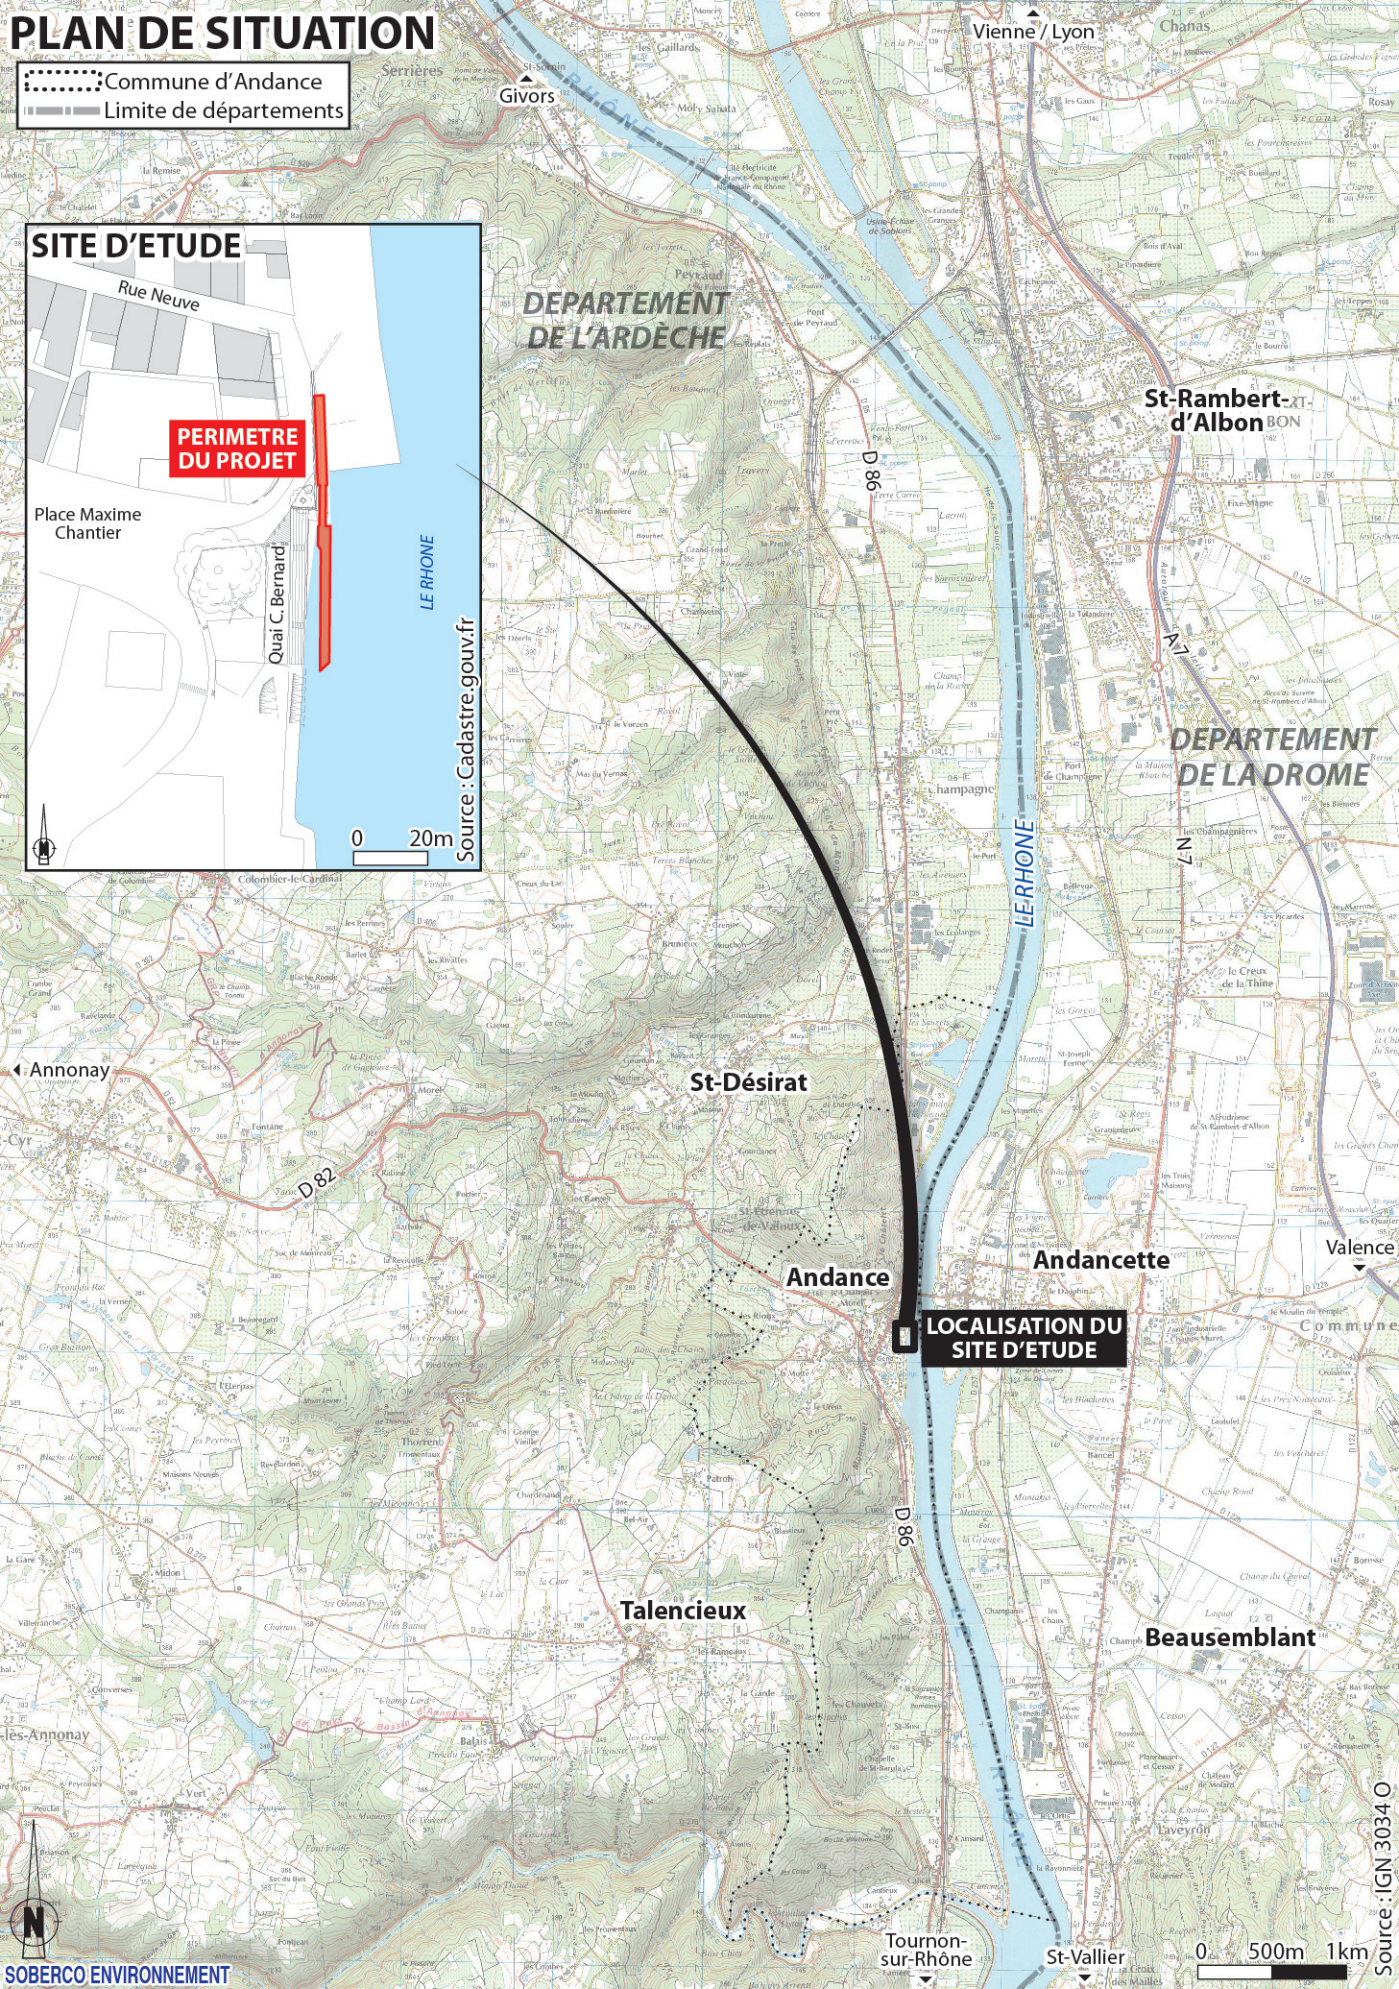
PLAN DE SITUATION
Commune d'Andance
Limite de départements

SITE D'ETUDE
Rue Neuve
PERIMETRE DU PROJET
Place Maxime Chantier
Quai C. Bernard
LE RHONE
0 20m
Source : Cadastre.gouv.fr

Vienne / Lyon
Givors
DEPARTEMENT DE L'ARDECHE
St-Rambert-d'Albon
D 86
A7
DEPARTEMENT DE LA DROME
LE RHONE
N 7
Annonay
D 82
St-Désirat
Andance
Andancette
Valence
LOCALISATION DU SITE D'ETUDE
D 86
Talencieux
Beausemblant
Tournon-sur-Rhône
St-Vallier
0 500m 1km
Source : IGN 3034 O
SOBERCO ENVIRONNEMENT